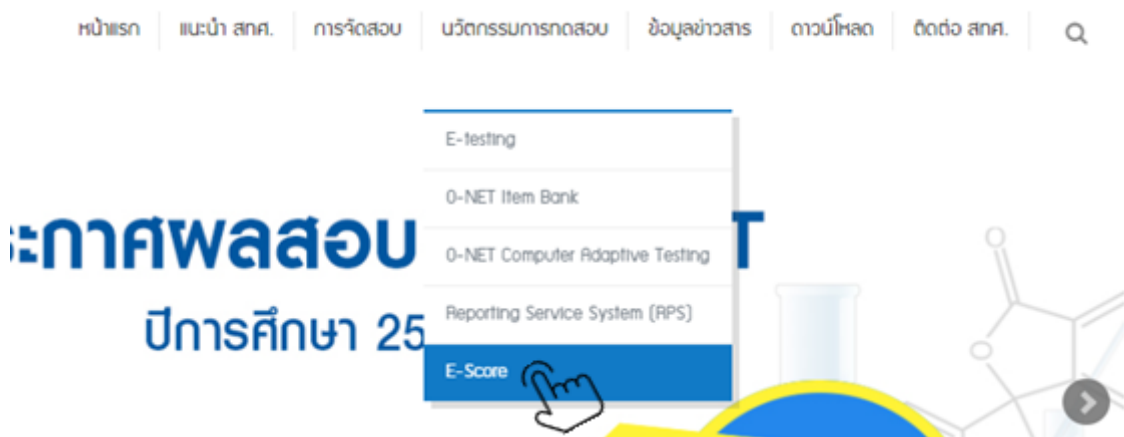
หน้าแรก | แนะนำ สทศ. | การจัดสอบ | นวัตกรรมการทดสอบ | ข้อมูลข่าวสาร | ดาวน์โหลด | ติดต่อ สทศ.

E-testing
O-NET Item Bank
O-NET Computer Adaptive Testing
Reporting Service System (RPS)
E-Score

ะกาศผลสอบ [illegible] T
ปีการศึกษา 25 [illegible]